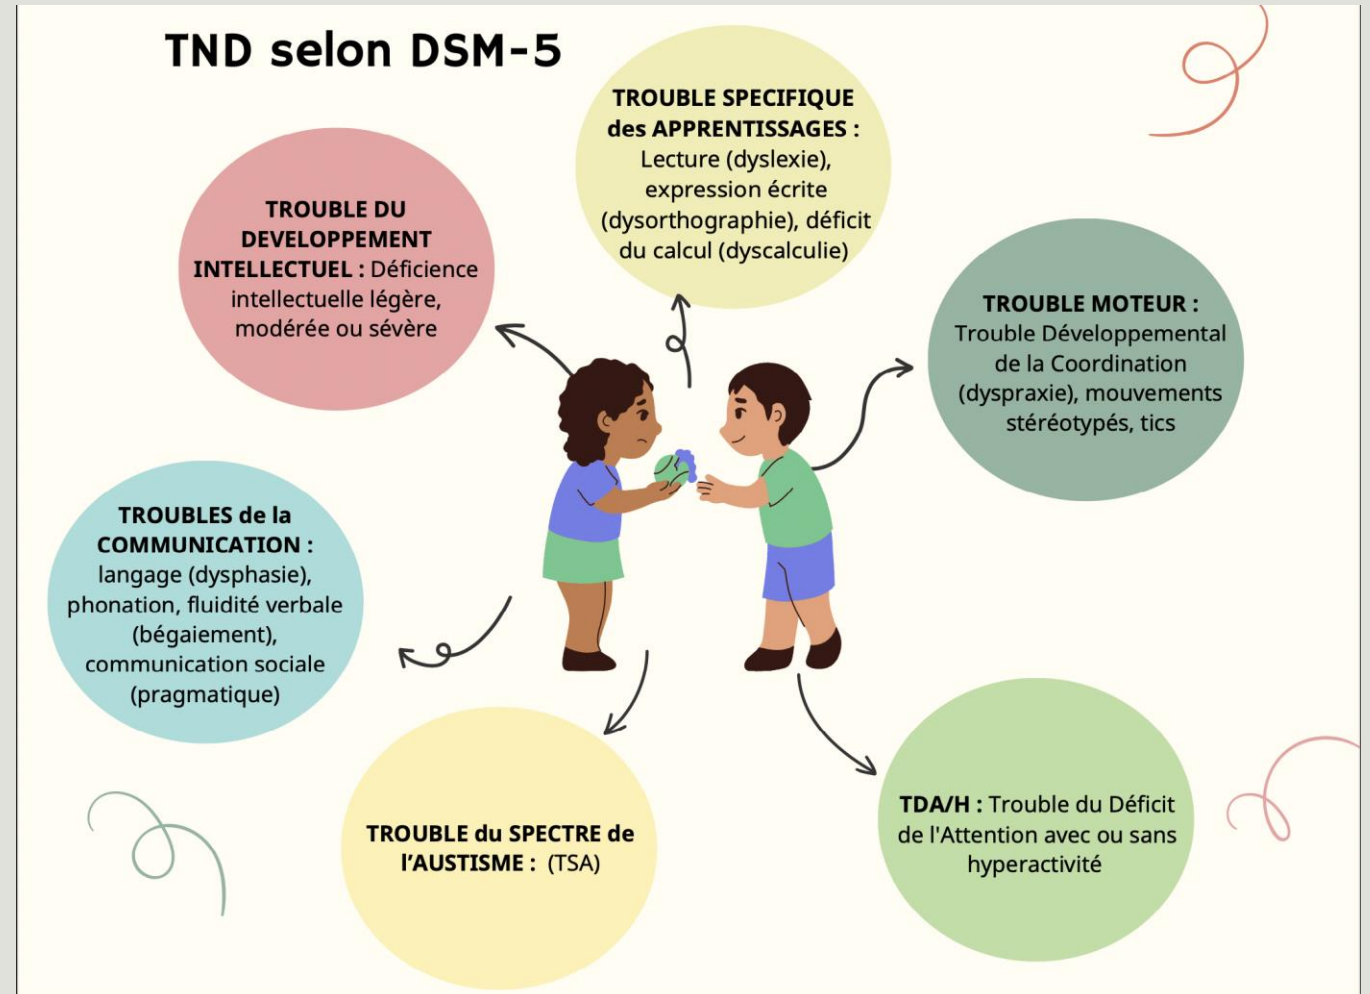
TND selon DSM-5

TROUBLE DU DEVELOPPEMENT INTELLECTUEL : Déficience intellectuelle légère, modérée ou sévère

TROUBLE SPECIFIQUE des APPRENTISSAGES : Lecture (dyslexie), expression écrite (dysorthographie), déficit du calcul (dyscalculie)

TROUBLE MOTEUR : Trouble Développemental de la Coordination (dyspraxie), mouvements stéréotypés, tics

TROUBLES de la COMMUNICATION : langage (dysphasie), phonation, fluidité verbale (bégaiement), communication sociale (pragmatique)

TROUBLE du SPECTRE de l'AUSTISME : (TSA)

TDA/H : Trouble du Déficit de l'Attention avec ou sans hyperactivité